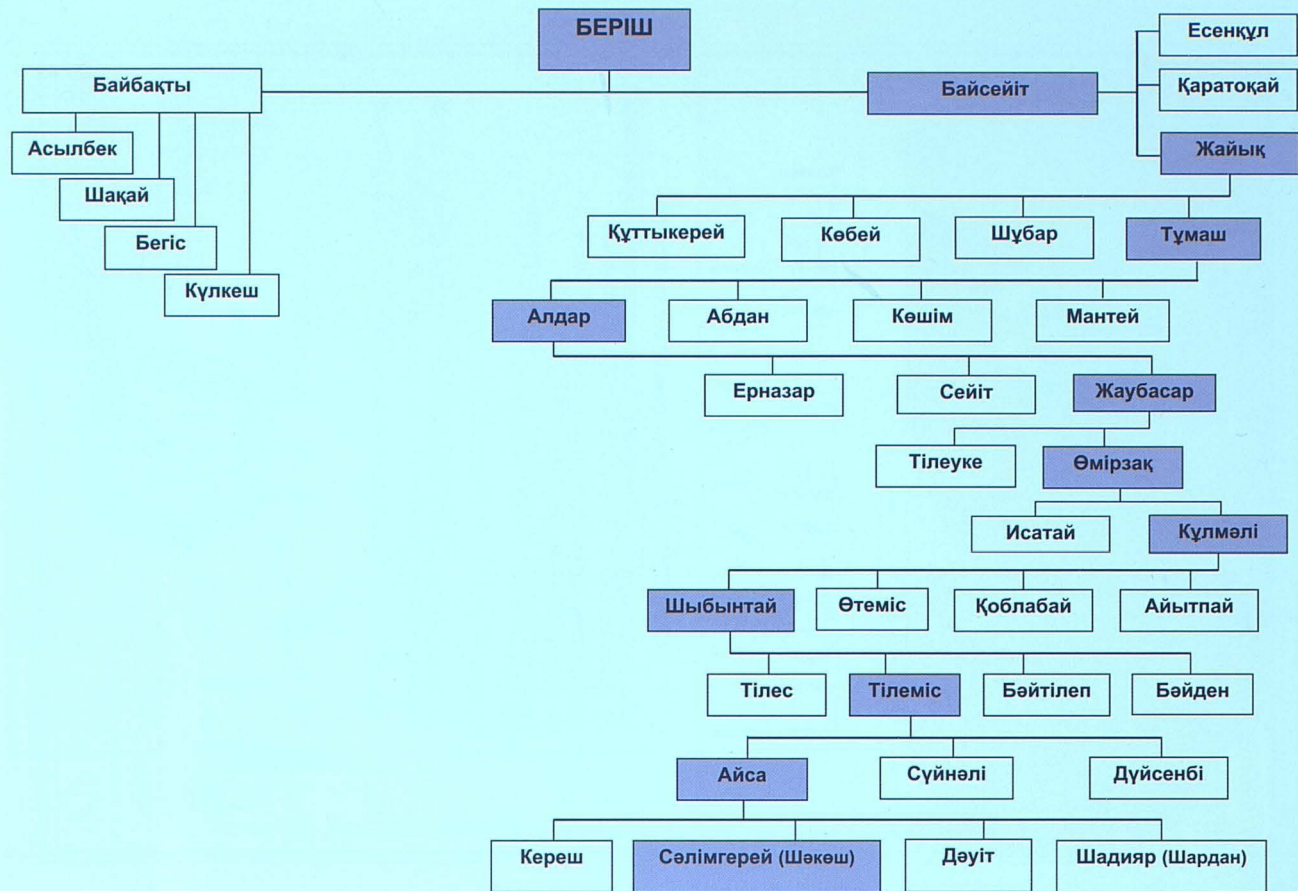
БЕРІШ

Байбақты

Асылбек

Шақай

Бегіс

Күлкеш

Байсейіт

Есенқұл

Қаратоқай

Жайық

Құттыкерей

Көбей

Шұбар

Тұмаш

Алдар

Абдан

Көшім

Мантей

Ерназар

Сейіт

Жаубасар

Тілеуке

Өмірзақ

Исатай

Құлмәлі

Шыбынтай

Өтеміс

Қоблабай

Айытпай

Тілес

Тілеміс

Бәйтілеп

Бәйден

Айса

Сүйнәлі

Дүйсенбі

Кереш

Сәлімгерей (Шәкөш)

Дәуіт

Шадияр (Шардан)